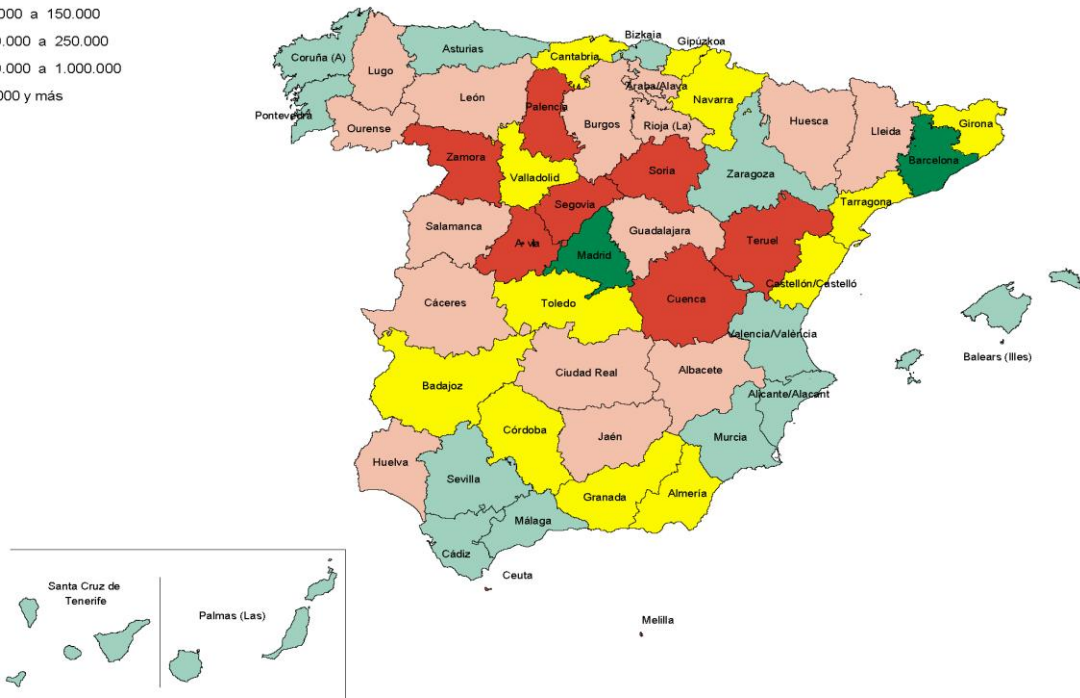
000 a 150.000
0.000 a 250.000
0.000 a 1.000.000
000 y más

Coruña (A)
Asturias
Cantabria
Bizkaia
Gipúzkoa
Lugo
León
Palencia
Araba/Álava
Navarra
Pontevedra
Ourense
Burgos
Rioja (La)
Huesca
Lleida
Girona
Zamora
Valladolid
Soria
Zaragoza
Barcelona
Segovia
Tarragona
Salamanca
Ávila
Madrid
Guadalajara
Teruel
Cáceres
Toledo
Cuenca
Castellón/Castelló
Valencia/València
Baleares (Illes)
Ciudad Real
Albacete
Badajoz
Alicante/Alacant
Córdoba
Jaén
Murcia
Huelva
Sevilla
Granada
Almería
Málaga
Cádiz
Ceuta
Melilla
Santa Cruz de Tenerife
Palmas (Las)